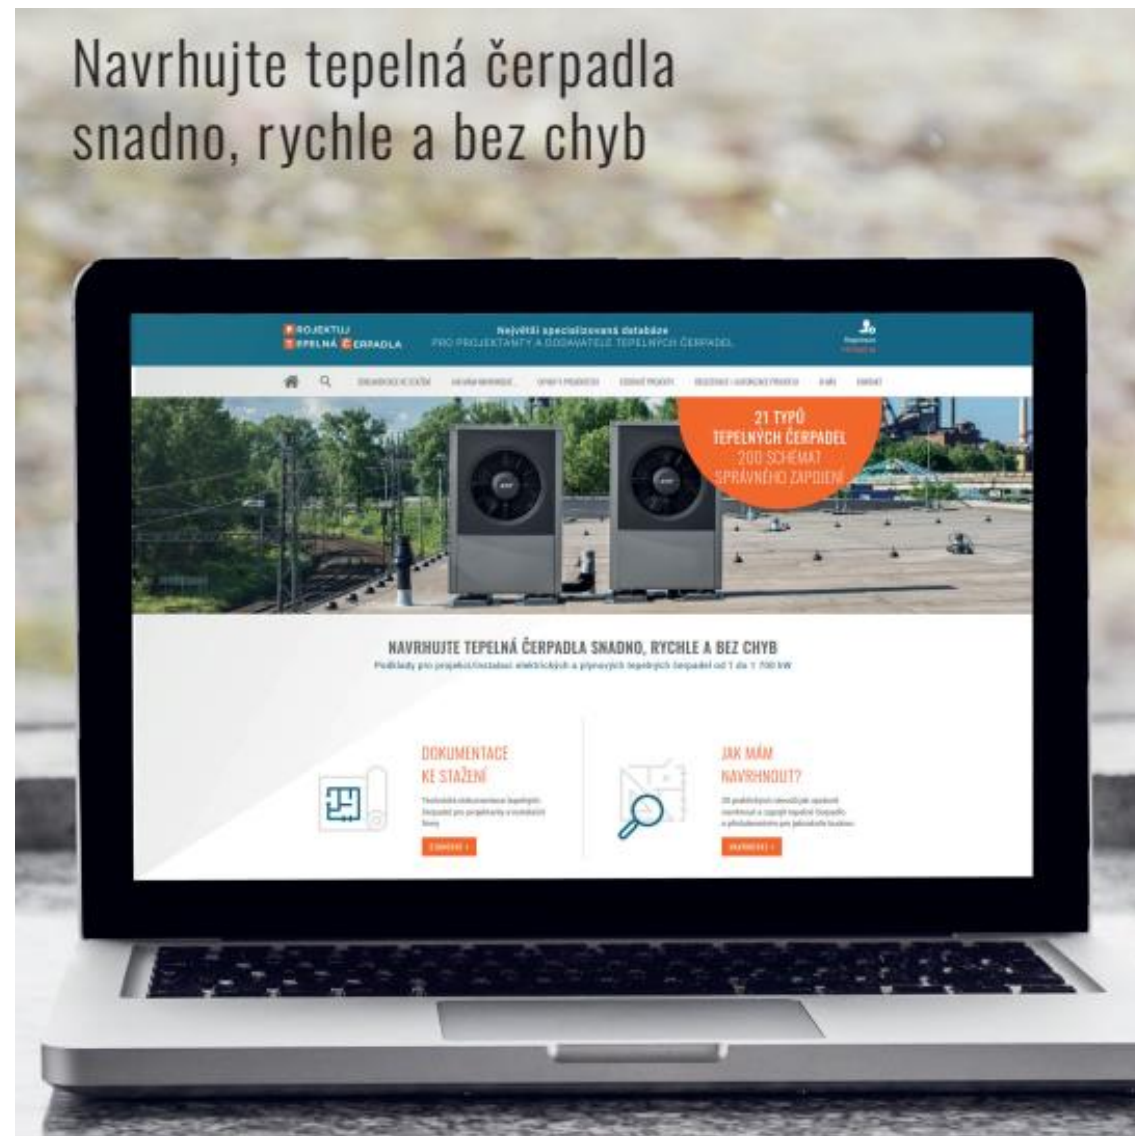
Navrhujte tepelná čerpadla snadno, rychle a bez chyb

PROJEKTUJ TEPELNÁ ČERPADLA

Největší specializovaná databáze
PRO PROJEKTANTY A DODAVATELE TEPELNÝCH ČERPADEL

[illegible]

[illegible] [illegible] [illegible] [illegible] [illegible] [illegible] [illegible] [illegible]

21 TYPŮ TEPELNÝCH ČERPADEL 200 SCHÉMAT SPRÁVNÉHO ZAPOJENÍ

NAVRHUJTE TEPELNÁ ČERPADLA SNADNO, RYCHLE A BEZ CHYB
Podklady pro projekci/instalaci elektrických a plynových tepelných čerpadel od 1 do 1 700 kW

DOKUMENTACE KE STAŽENÍ
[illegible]
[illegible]

JAK MÁM NAVRHNOUT?
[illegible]
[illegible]